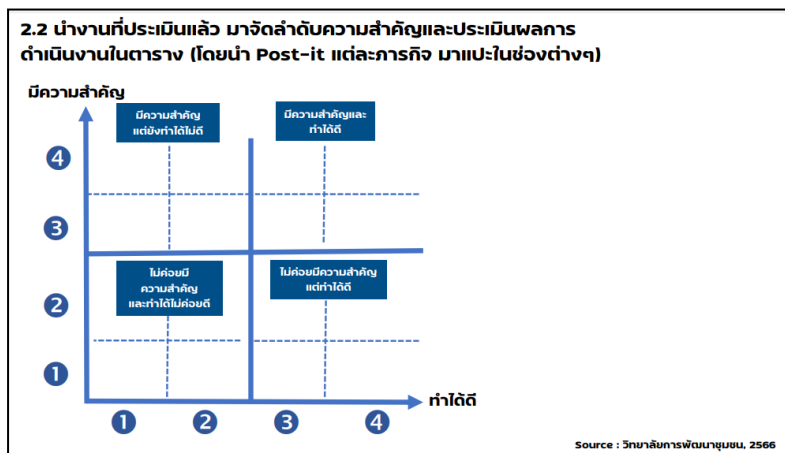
2.2 นำงานที่ประเมินแล้ว มาจัดลำดับความสำคัญและประเมินผลการดำเนินงานในตาราง (โดยนำ Post-it แต่ละภารกิจ มาแปะในช่องต่างๆ)

มีความสำคัญ

4

3

2

1

มีความสำคัญ แต่ยังทำได้ไม่ดี

มีความสำคัญและทำได้ดี

ไม่ค่อยมีความสำคัญ และทำได้ไม่ค่อยดี

ไม่ค่อยมีความสำคัญ แต่ทำได้ดี

1 2 3 4

ทำได้ดี

Source : วิทยาลัยการพัฒนาชุมชน, 2566